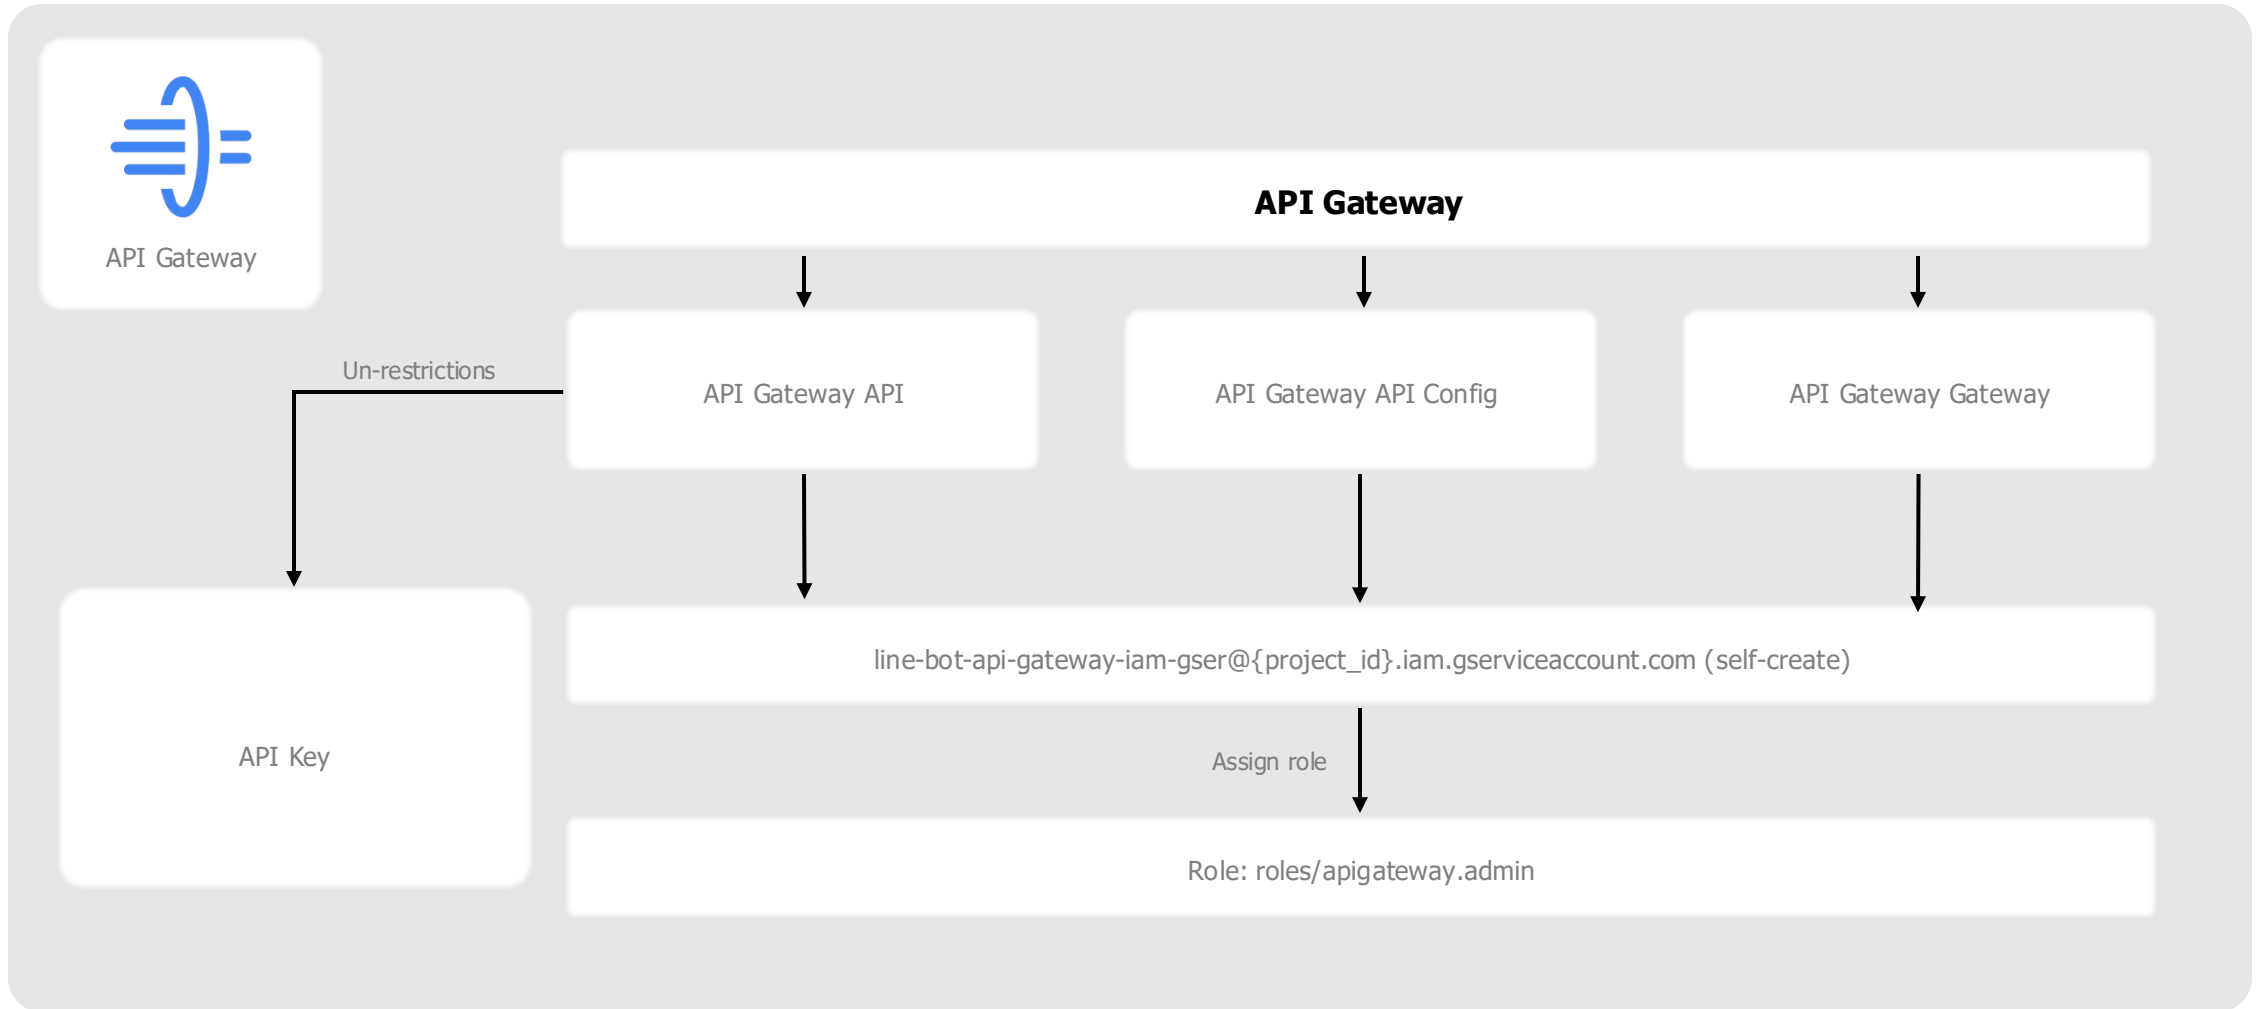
API Gateway

API Gateway

Un-restrictions

API Gateway API

API Gateway API Config

API Gateway Gateway

API Key

line-bot-api-gateway-iam-gser@{project_id}.iam.gserviceaccount.com (self-create)

Assign role

Role: roles/apigateway.admin